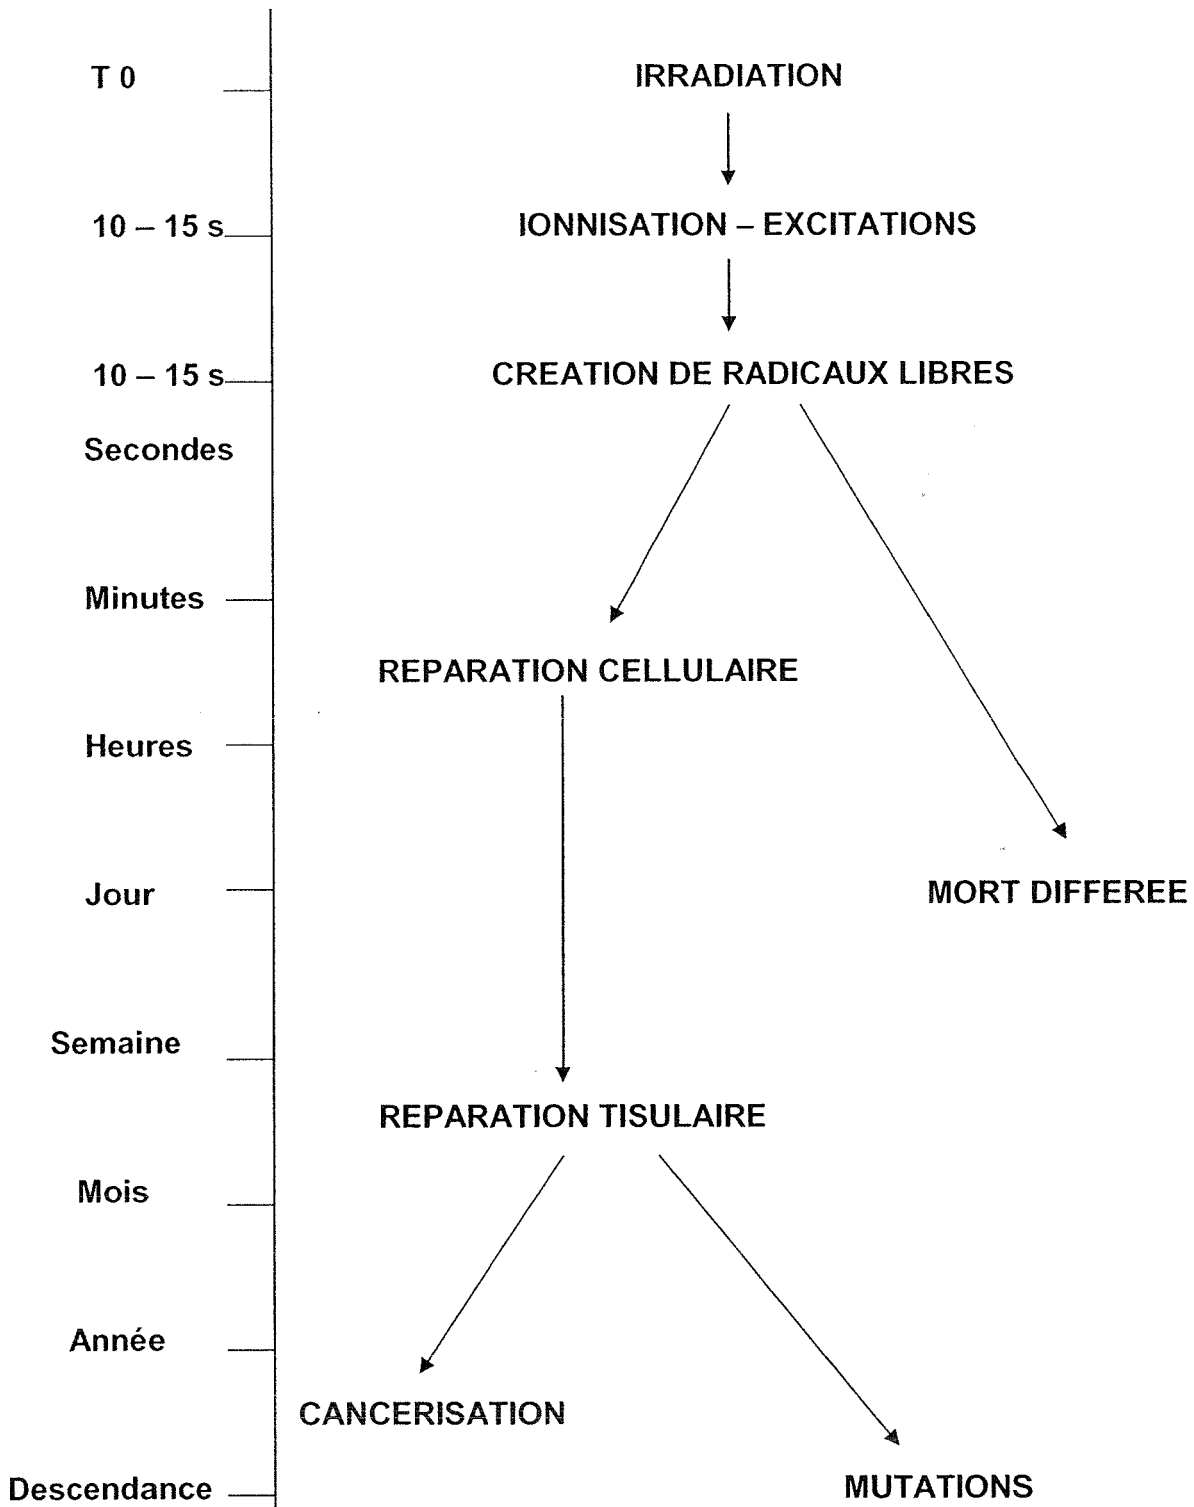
T 0

IRRADIATION

10 – 15 s

IONNISATION – EXCITATIONS

10 – 15 s

CREATION DE RADICAUX LIBRES

Secondes

Minutes

REPARATION CELLULAIRE

Heures

Jour

MORT DIFFEREE

Semaine

REPARATION TISULAIRE

Mois

Année

CANCERISATION

Descendance

MUTATIONS